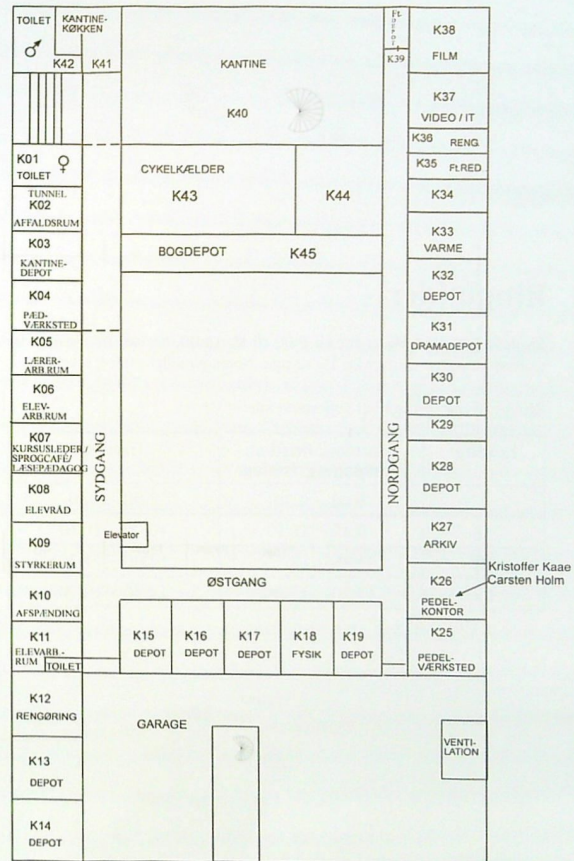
TOILET ♂
KANTINE-KØKKEN
K42
K41
KANTINE
K40
Ft.
K39
K38 FILM
K37 VIDEO / IT
K36 RENG
K35 Ft.RED
K01 TOILET ♀
K02 TUNNEL AFFALDSRUM
K03 KANTINE-DEPOT
K04 PÆD-VÆRKSTED
K05 LÆRER-ARB.RUM
K06 ELEV-ARB.RUM
K07 KURSUSLEDER / SPROGCAFÉ/ LÆSEPÆDAGOG
K08 ELEVRÅD
K09 STYRKERUM
K10 AFSPÆNDING
K11 ELEVARB.-RUM
TOILET
K12 RENGØRING
K13 DEPOT
K14 DEPOT
CYKELKÆLDER
K43
K44
BOGDEPOT
K45
SYDGANG
NORDGANG
Elevator
ØSTGANG
K34
K33 VARME
K32 DEPOT
K31 DRAMADEPOT
K30 DEPOT
K29
K28 DEPOT
K27 ARKIV
K26 PEDEL-KONTOR
Kristoffer Kaae
Carsten Holm
K25 PEDEL-VÆRKSTED
K15 DEPOT
K16 DEPOT
K17 DEPOT
K18 FYSIK
K19 DEPOT
GARAGE
VENTI-LATION